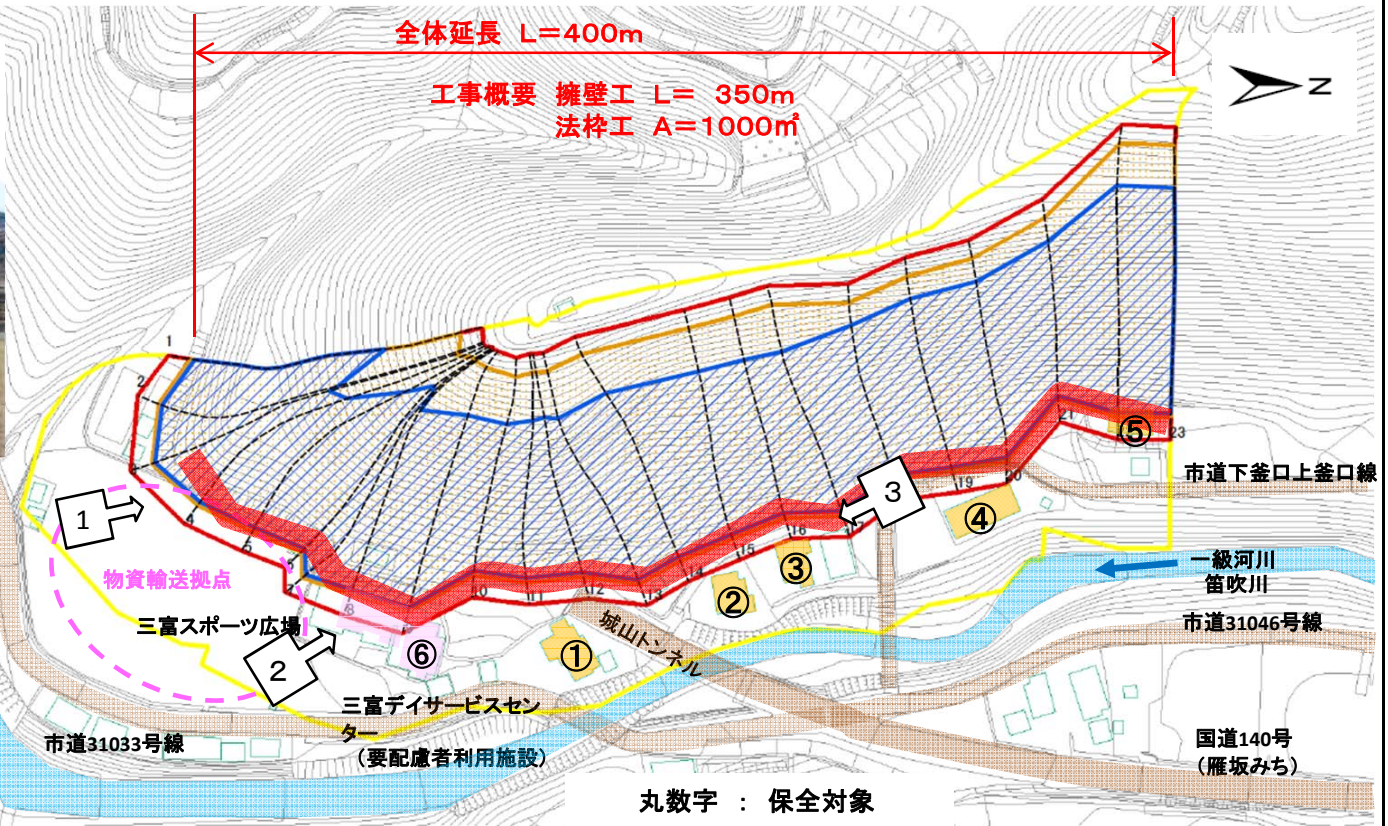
全体延長 L=400m

工事概要 擁壁工 L= 350m
法枠工 A=1000㎡

N

1
2
4
5
7
8
10
11
12
13
14
15
16
19
20
21
23

⑤
市道下釜口上釜口線
3
④
1
③
一級河川
笛吹川
物資輸送拠点
②
市道31046号線
三富スポーツ広場
城山トンネル
①
2
⑥
三富デイサービスセンター
（要配慮者利用施設）
市道31033号線
国道140号
（雁坂みち）

丸数字 ： 保全対象